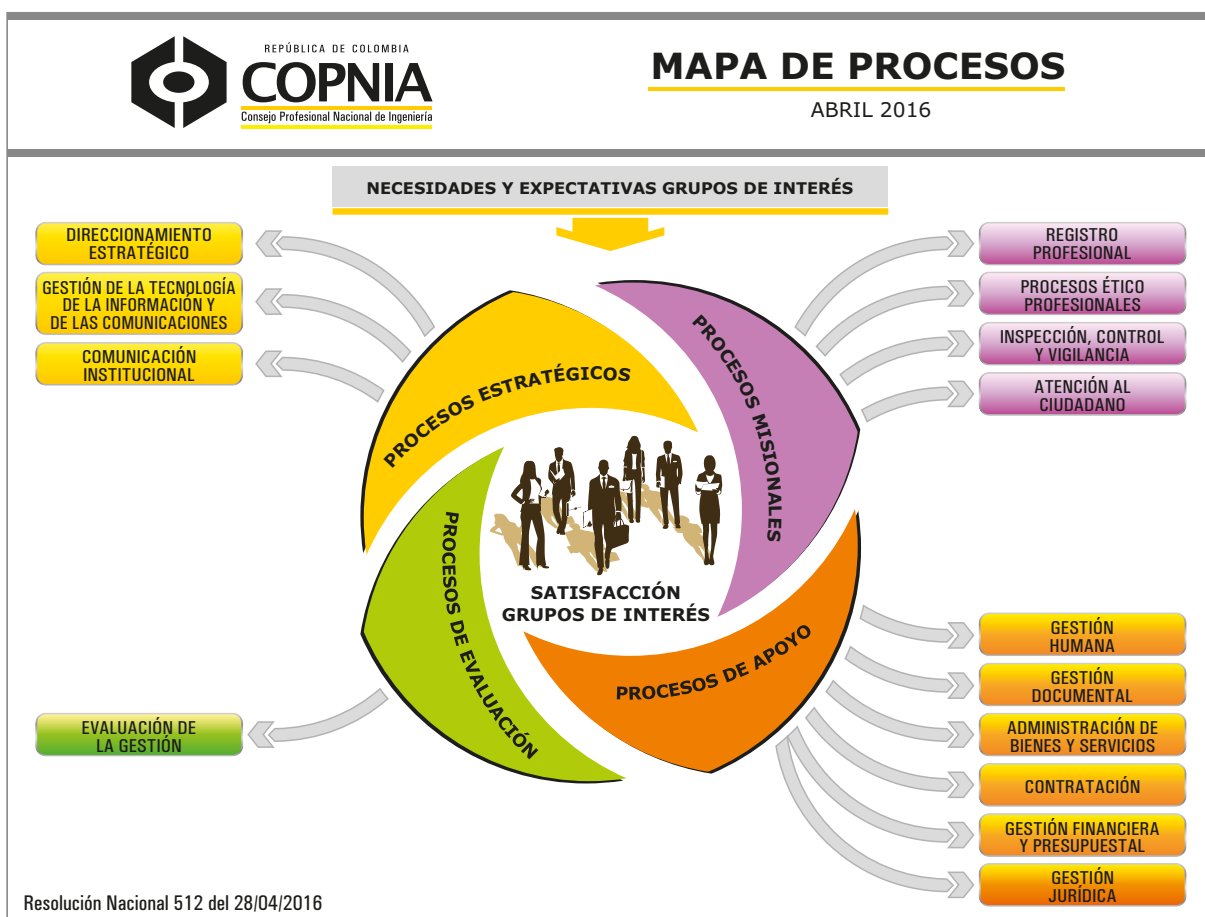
REPÚBLICA DE COLOMBIA
COPNIA
Consejo Profesional Nacional de Ingeniería

MAPA DE PROCESOS

ABRIL 2016

NECESIDADES Y EXPECTATIVAS GRUPOS DE INTERÉS

DIRECCIONAMIENTO ESTRATÉGICO

GESTIÓN DE LA TECNOLOGÍA DE LA INFORMACIÓN Y DE LAS COMUNICACIONES

COMUNICACIÓN INSTITUCIONAL

REGISTRO PROFESIONAL

PROCESOS ÉTICO PROFESIONALES

INSPECCIÓN, CONTROL Y VIGILANCIA

ATENCIÓN AL CIUDADANO

PROCESOS ESTRATÉGICOS

PROCESOS MISIONALES

PROCESOS DE EVALUACIÓN

PROCESOS DE APOYO

SATISFACCIÓN GRUPOS DE INTERÉS

GESTIÓN HUMANA

GESTIÓN DOCUMENTAL

ADMINISTRACIÓN DE BIENES Y SERVICIOS

CONTRATACIÓN

GESTIÓN FINANCIERA Y PRESUPUESTAL

GESTIÓN JURÍDICA

EVALUACIÓN DE LA GESTIÓN

Resolución Nacional 512 del 28/04/2016